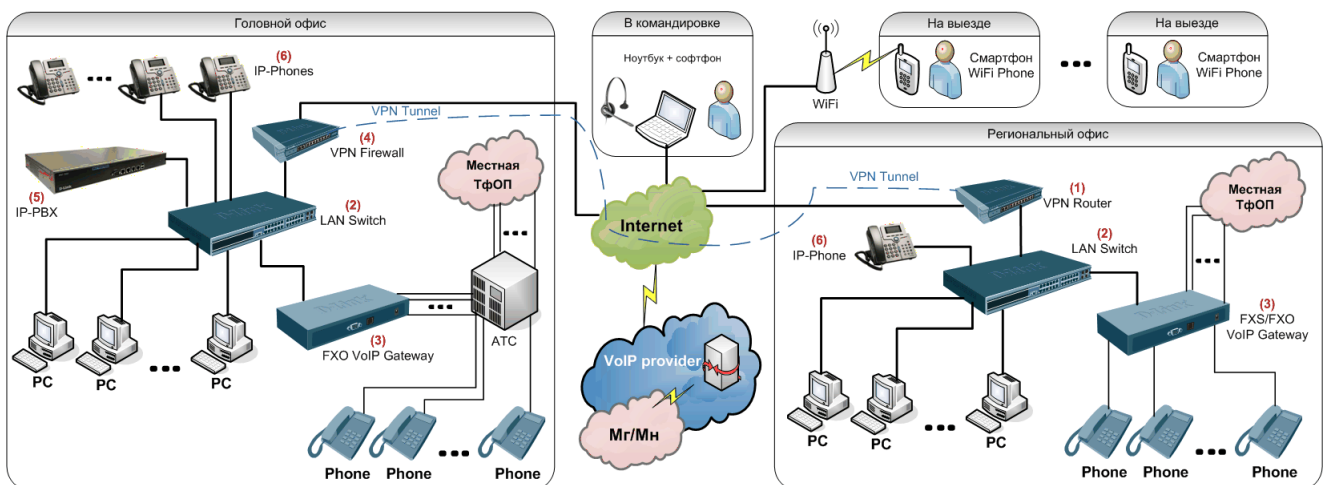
Головной офис

(6)
IP-Phones

VPN Tunnel

(4)
VPN Firewall

(5)
IP-PBX

(2)
LAN Switch

Местная ТфОП

(3)
FXO VoIP Gateway

АТС

PC PC PC

Phone Phone Phone

В командировке

Ноутбук + софтфон

WiFi

На выезде

Смартфон WiFi Phone

На выезде

Смартфон WiFi Phone

Internet

VoIP provider

Мг/Мн

Региональный офис

VPN Tunnel

(1)
VPN Router

Местная ТфОП

(6)
IP-Phone

(2)
LAN Switch

(3)
FXS/FXO VoIP Gateway

PC PC PC

Phone Phone Phone